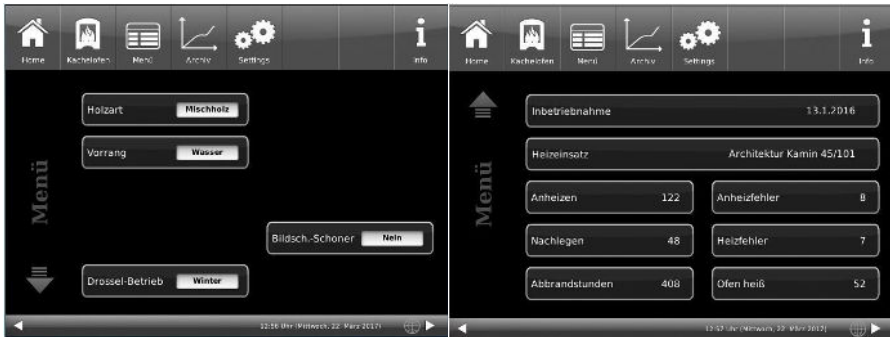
Home Kachelofen Menü Archiv Settings Info

Menü

Holzart Mischholz

Vorrang Wasser

Bildsch.-Schoner Nein

Drossel-Betrieb Winter

12:56 Uhr (Mittwoch, 22. März 2017)

Home Kachelofen Menü Archiv Settings Info

Menü

Inbetriebnahme 13.1.2016

Heizeinsatz Architektur Kamin 45/101

Anheizen 122

Anheizfehler 8

Nachlegen 48

Heizfehler 7

Abbrandstunden 408

Ofen heiß 52

12:57 Uhr (Mittwoch, 22. März 2017)